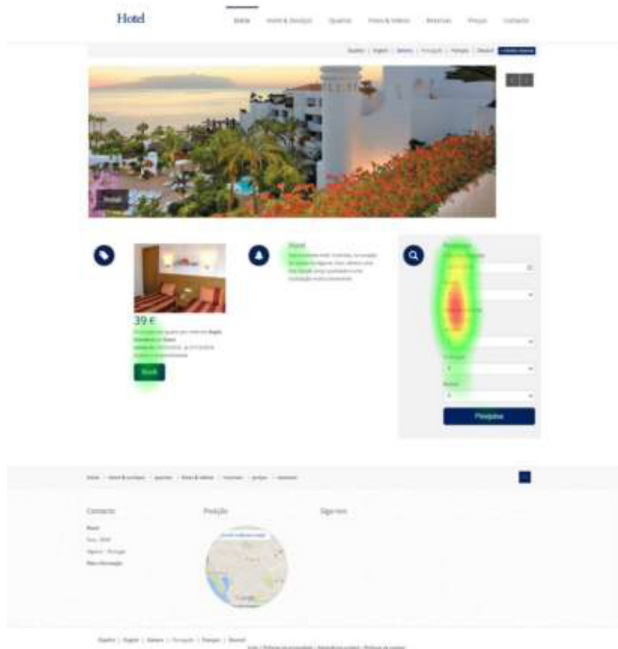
Hotel

Início | Hotel & Serviços | Quartos | Fotos & Vídeos | Reservas | Preços | Contacto

Español | English | Deutsch | Português | Français | Nederl

Hotel

39 €

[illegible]

Book

Hotel

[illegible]

Pesquisa

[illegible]

Contacto

Posição

Siga-nos

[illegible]

Español | English | Deutsch | Português | Français | Nederl